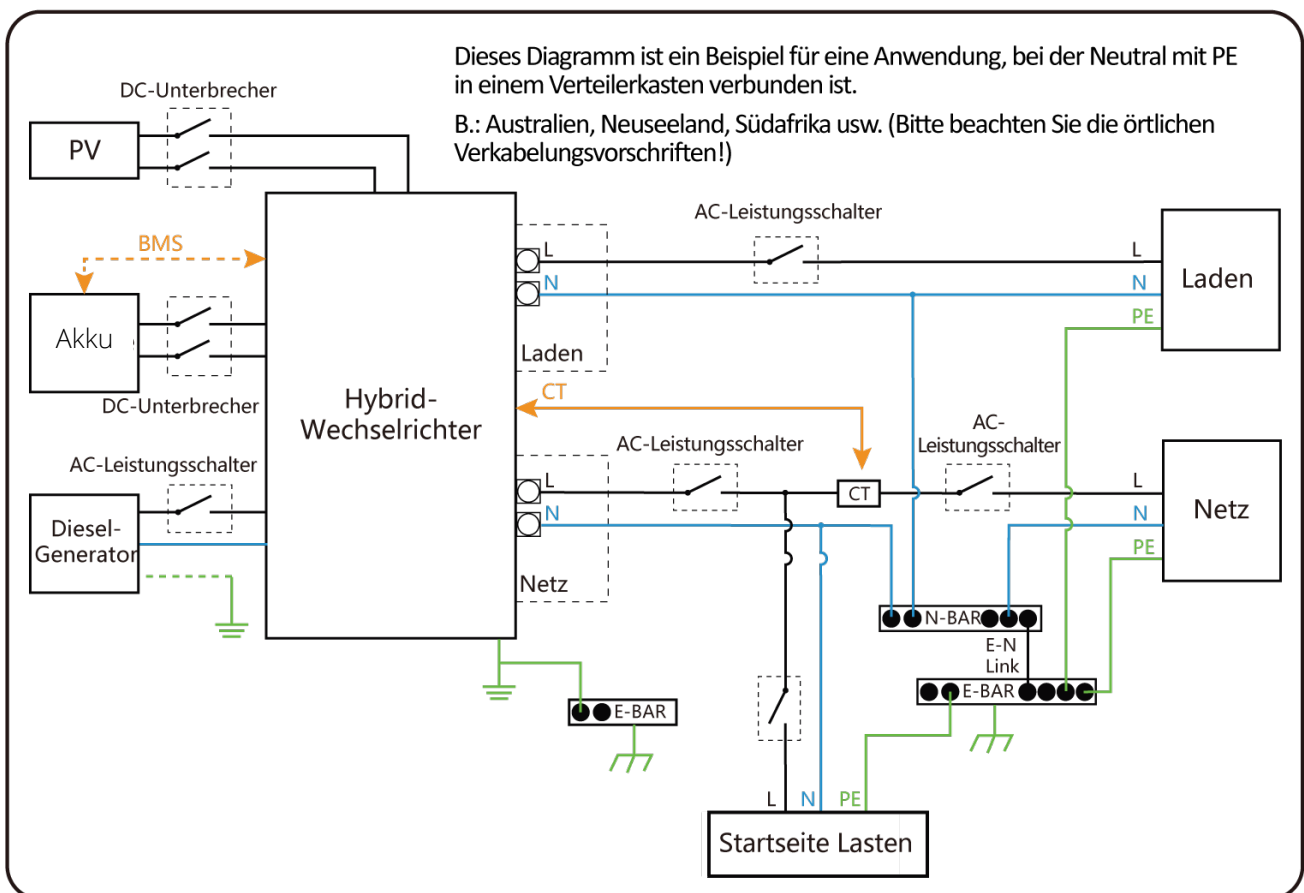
Dieses Diagramm ist ein Beispiel für eine Anwendung, bei der Neutral mit PE in einem Verteilerkasten verbunden ist.

B.: Australien, Neuseeland, Südafrika usw. (Bitte beachten Sie die örtlichen Verkabelungsvorschriften!)

DC-Unterbrecher

PV

BMS

Akku

DC-Unterbrecher

AC-Leistungsschalter

Diesel-Generator

Hybrid-Wechselrichter

L
N
Laden

L
N
Netz

AC-Leistungsschalter

L
N
PE
Laden

CT

AC-Leistungsschalter

CT

AC-Leistungsschalter

L
N
PE
Netz

N-BAR

E-N Link

E-BAR

E-BAR

L
N
PE

Startseite Lasten